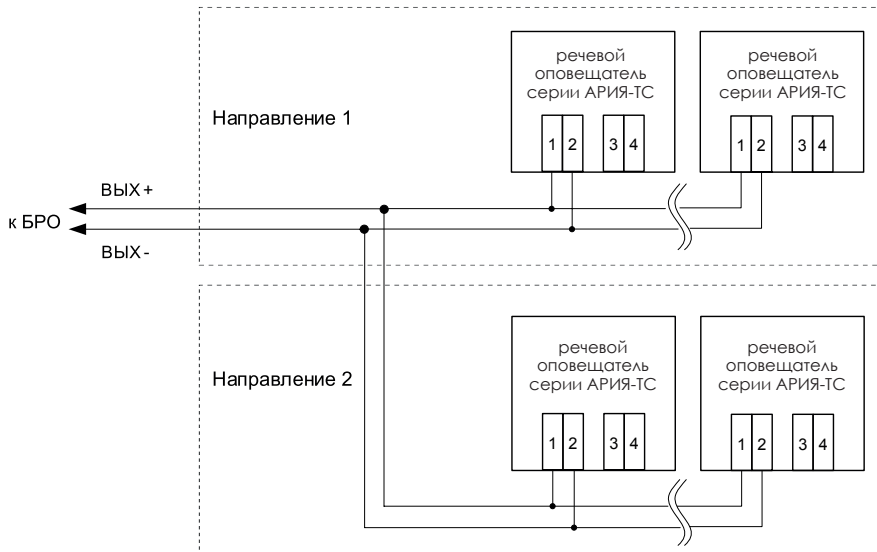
речевой оповещатель серии АРИЯ-ТС

1 2 3 4

речевой оповещатель серии АРИЯ-ТС

1 2 3 4

Направление 1

ВЫХ +

к БРО

ВЫХ -

речевой оповещатель серии АРИЯ-ТС

1 2 3 4

речевой оповещатель серии АРИЯ-ТС

1 2 3 4

Направление 2